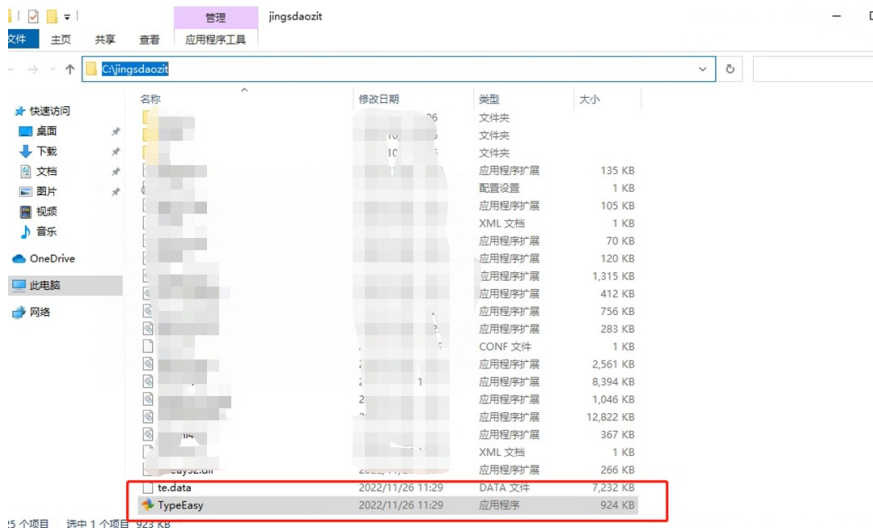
管理 jingsdaozit

文件 主页 共享 查看 应用程序工具

C:\jingsdaozit

快速访问
桌面
下载
文档
图片
视频
音乐
OneDrive
此电脑
网络

| 名称 | 修改日期 | 类型 | 大小 |
|---|---|---|---|
| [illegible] | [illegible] | 文件夹 | |
| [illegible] | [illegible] | 文件夹 | |
| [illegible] | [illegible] | 文件夹 | |
| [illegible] | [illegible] | 应用程序扩展 | 135 KB |
| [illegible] | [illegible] | 配置设置 | 1 KB |
| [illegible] | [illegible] | 应用程序扩展 | 105 KB |
| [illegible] | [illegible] | XML 文档 | 1 KB |
| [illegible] | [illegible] | 应用程序扩展 | 70 KB |
| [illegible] | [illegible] | 应用程序扩展 | 120 KB |
| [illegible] | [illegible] | 应用程序扩展 | 1,315 KB |
| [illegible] | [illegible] | 应用程序扩展 | 412 KB |
| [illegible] | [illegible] | 应用程序扩展 | 756 KB |
| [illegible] | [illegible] | 应用程序扩展 | 283 KB |
| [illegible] | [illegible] | CONF 文件 | 1 KB |
| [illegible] | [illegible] | 应用程序扩展 | 2,561 KB |
| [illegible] | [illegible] | 应用程序扩展 | 8,394 KB |
| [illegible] | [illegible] | 应用程序扩展 | 1,046 KB |
| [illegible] | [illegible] | 应用程序扩展 | 12,822 KB |
| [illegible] | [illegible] | 应用程序扩展 | 367 KB |
| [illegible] | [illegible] | XML 文档 | 1 KB |
| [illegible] | 2022/11/2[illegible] | 应用程序扩展 | 266 KB |
| te.data | 2022/11/26 11:29 | DATA 文件 | 7,232 KB |
| TypeEasy | 2022/11/26 11:29 | 应用程序 | 924 KB |

25 个项目 选中 1 个项目 923 KB